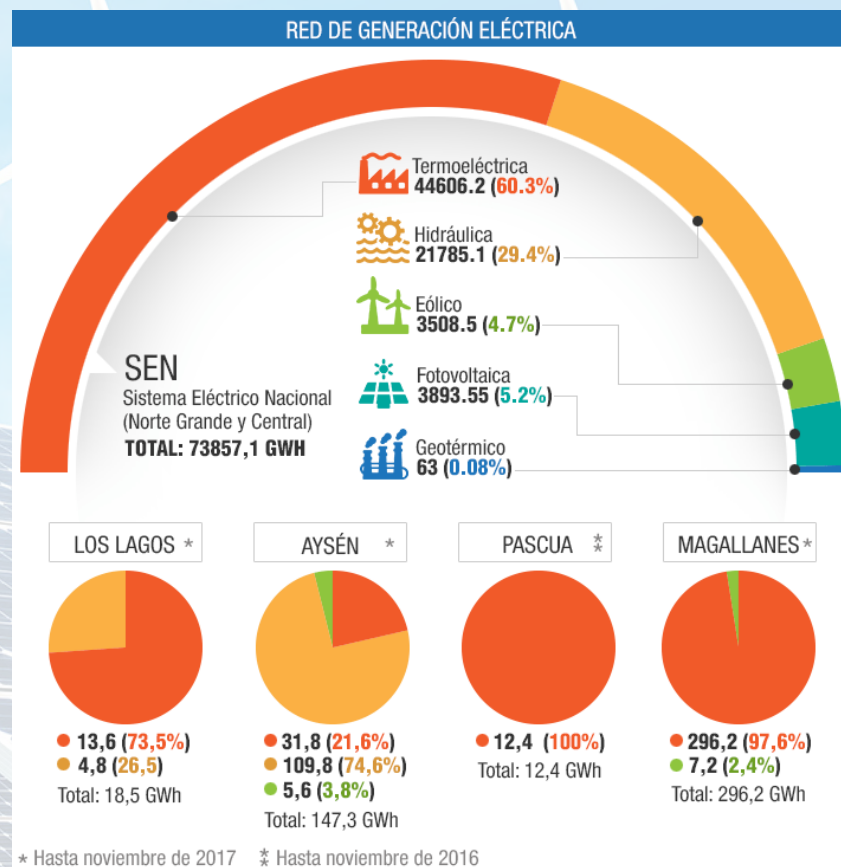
RED DE GENERACIÓN ELÉCTRICA

Termoeléctrica
44606.2 (60.3%)

Hidráulica
21785.1 (29.4%)

Eólico
3508.5 (4.7%)

Fotovoltaica
3893.55 (5.2%)

Geotérmico
63 (0.08%)

SEN
Sistema Eléctrico Nacional
(Norte Grande y Central)
TOTAL: 73857,1 GWH

LOS LAGOS *
13,6 (73,5%)
4,8 (26,5)
Total: 18,5 GWh

AYSÉN *
31,8 (21,6%)
109,8 (74,6%)
5,6 (3,8%)
Total: 147,3 GWh

PASCUA **
12,4 (100%)
Total: 12,4 GWh

MAGALLANES *
296,2 (97,6%)
7,2 (2,4%)
Total: 296,2 GWh

* Hasta noviembre de 2017 ** Hasta noviembre de 2016